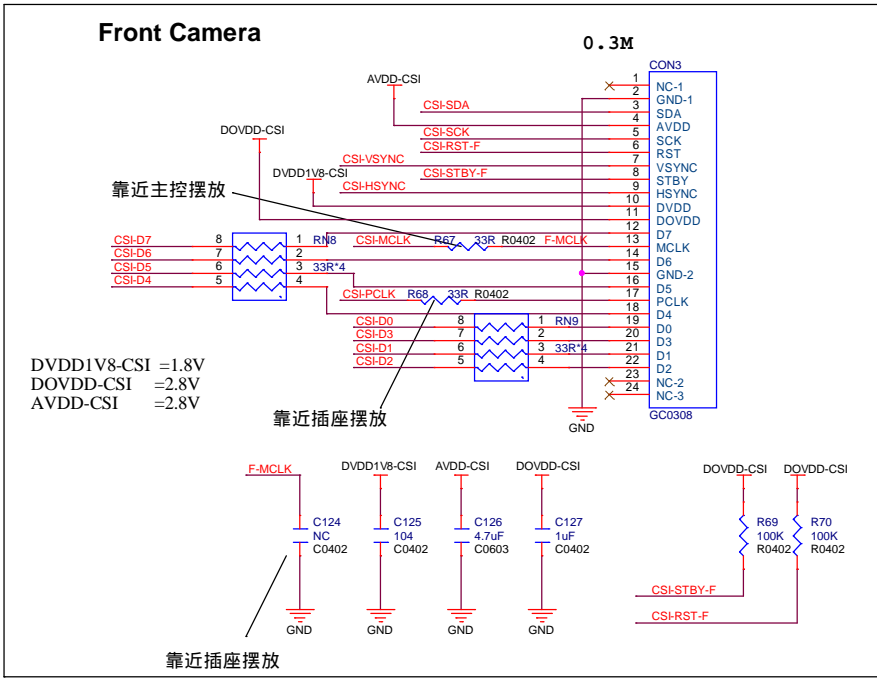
Front Camera

0.3M

CON3

| Pin | Name |
|---|---|
| 1 | NC-1 |
| 2 | GND-1 |
| 3 | SDA |
| 4 | AVDD |
| 5 | SCK |
| 6 | RST |
| 7 | VSYNC |
| 8 | STBY |
| 9 | HSYNC |
| 10 | DVDD |
| 11 | DOVDD |
| 12 | D7 |
| 13 | MCLK |
| 14 | D6 |
| 15 | GND-2 |
| 16 | D5 |
| 17 | PCLK |
| 18 | D4 |
| 19 | D0 |
| 20 | D3 |
| 21 | D1 |
| 22 | D2 |
| 23 | NC-2 |
| 24 | NC-3 |

GC0308

AVDD-CSI
CSI-SDA
DOVDD-CSI
CSI-SCK
CSI-RST-F
CSI-VSYNC
DVDD1V8-CSI
CSI-STBY-F
CSI-HSYNC
靠近主控摆放

CSI-D7 8 1 RN8
CSI-D6 7 2
CSI-D5 6 3 33R*4
CSI-D4 5 4
CSI-MCLK R67 33R R0402 F-MCLK
CSI-PCLK R68 33R R0402
CSI-D0 8 1 RN9
CSI-D3 7 2
CSI-D1 6 3 33R*4
CSI-D2 5 4

GND

DVDD1V8-CSI =1.8V
DOVDD-CSI =2.8V
AVDD-CSI =2.8V

靠近插座摆放

F-MCLK
C124
NC
C0402
DVDD1V8-CSI
C125
104
C0402
AVDD-CSI
C126
4.7uF
C0603
DOVDD-CSI
C127
1uF
C0402
GND GND GND GND

DOVDD-CSI
R69
100K
R0402
DOVDD-CSI
R70
100K
R0402
CSI-STBY-F
CSI-RST-F

靠近插座摆放